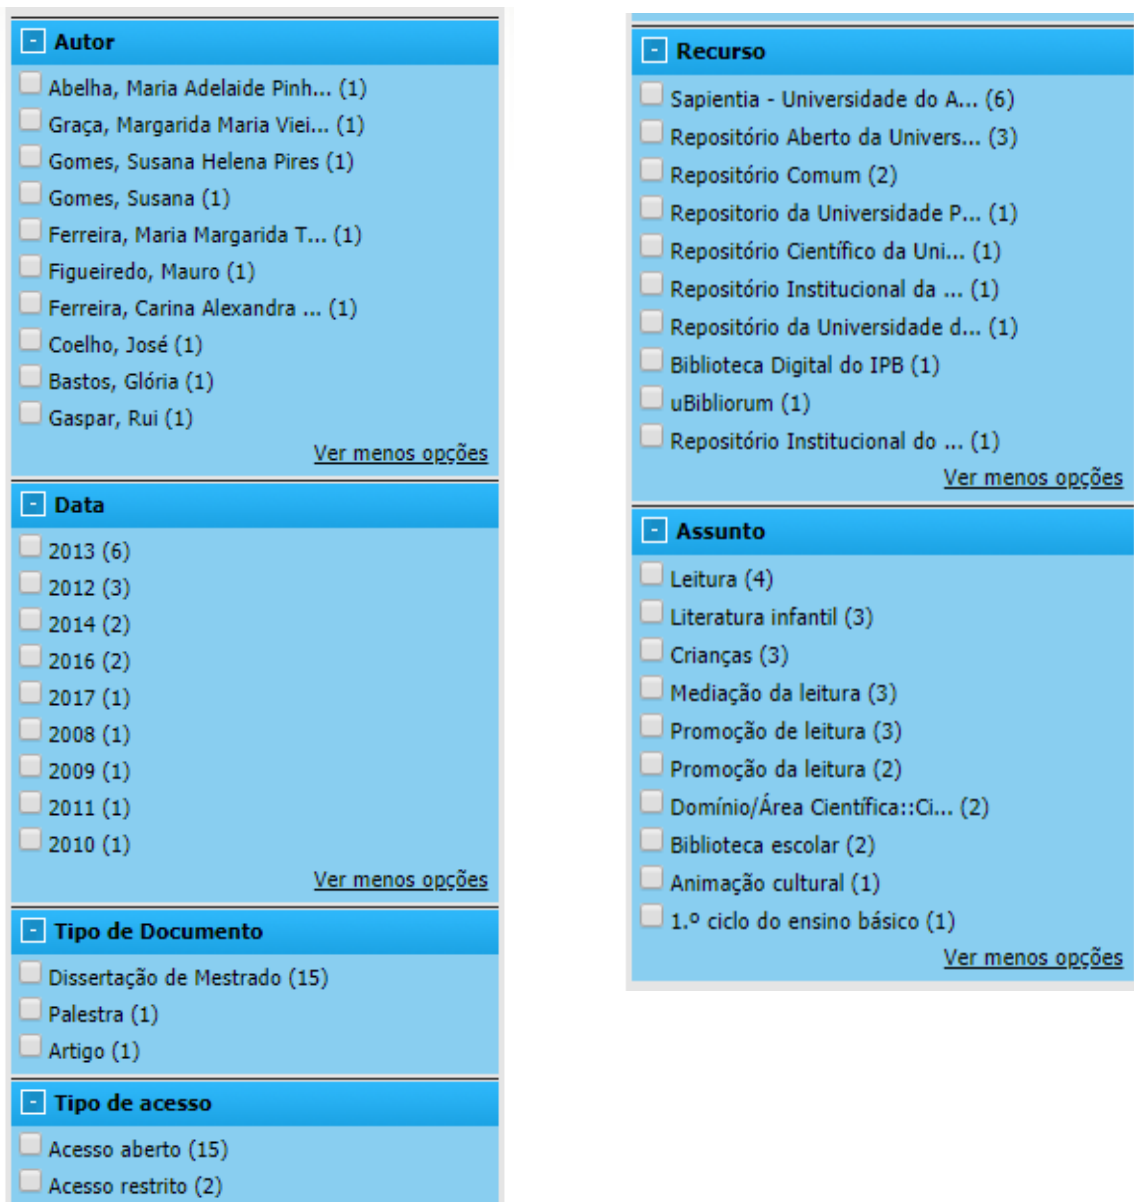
- Autor
Abelha, Maria Adelaide Pinh... (1)
Graça, Margarida Maria Viei... (1)
Gomes, Susana Helena Pires (1)
Gomes, Susana (1)
Ferreira, Maria Margarida T... (1)
Figueiredo, Mauro (1)
Ferreira, Carina Alexandra ... (1)
Coelho, José (1)
Bastos, Glória (1)
Gaspar, Rui (1)
Ver menos opções

- Data
2013 (6)
2012 (3)
2014 (2)
2016 (2)
2017 (1)
2008 (1)
2009 (1)
2011 (1)
2010 (1)
Ver menos opções

- Tipo de Documento
Dissertação de Mestrado (15)
Palestra (1)
Artigo (1)

- Tipo de acesso
Acesso aberto (15)
Acesso restrito (2)

- Recurso
Sapientia - Universidade do A... (6)
Repositório Aberto da Univers... (3)
Repositório Comum (2)
Repositorio da Universidade P... (1)
Repositório Científico da Uni... (1)
Repositório Institucional da ... (1)
Repositório da Universidade d... (1)
Biblioteca Digital do IPB (1)
uBibliorum (1)
Repositório Institucional do ... (1)
Ver menos opções

- Assunto
Leitura (4)
Literatura infantil (3)
Crianças (3)
Mediação da leitura (3)
Promoção de leitura (3)
Promoção da leitura (2)
Domínio/Área Científica::Ci... (2)
Biblioteca escolar (2)
Animação cultural (1)
1.º ciclo do ensino básico (1)
Ver menos opções